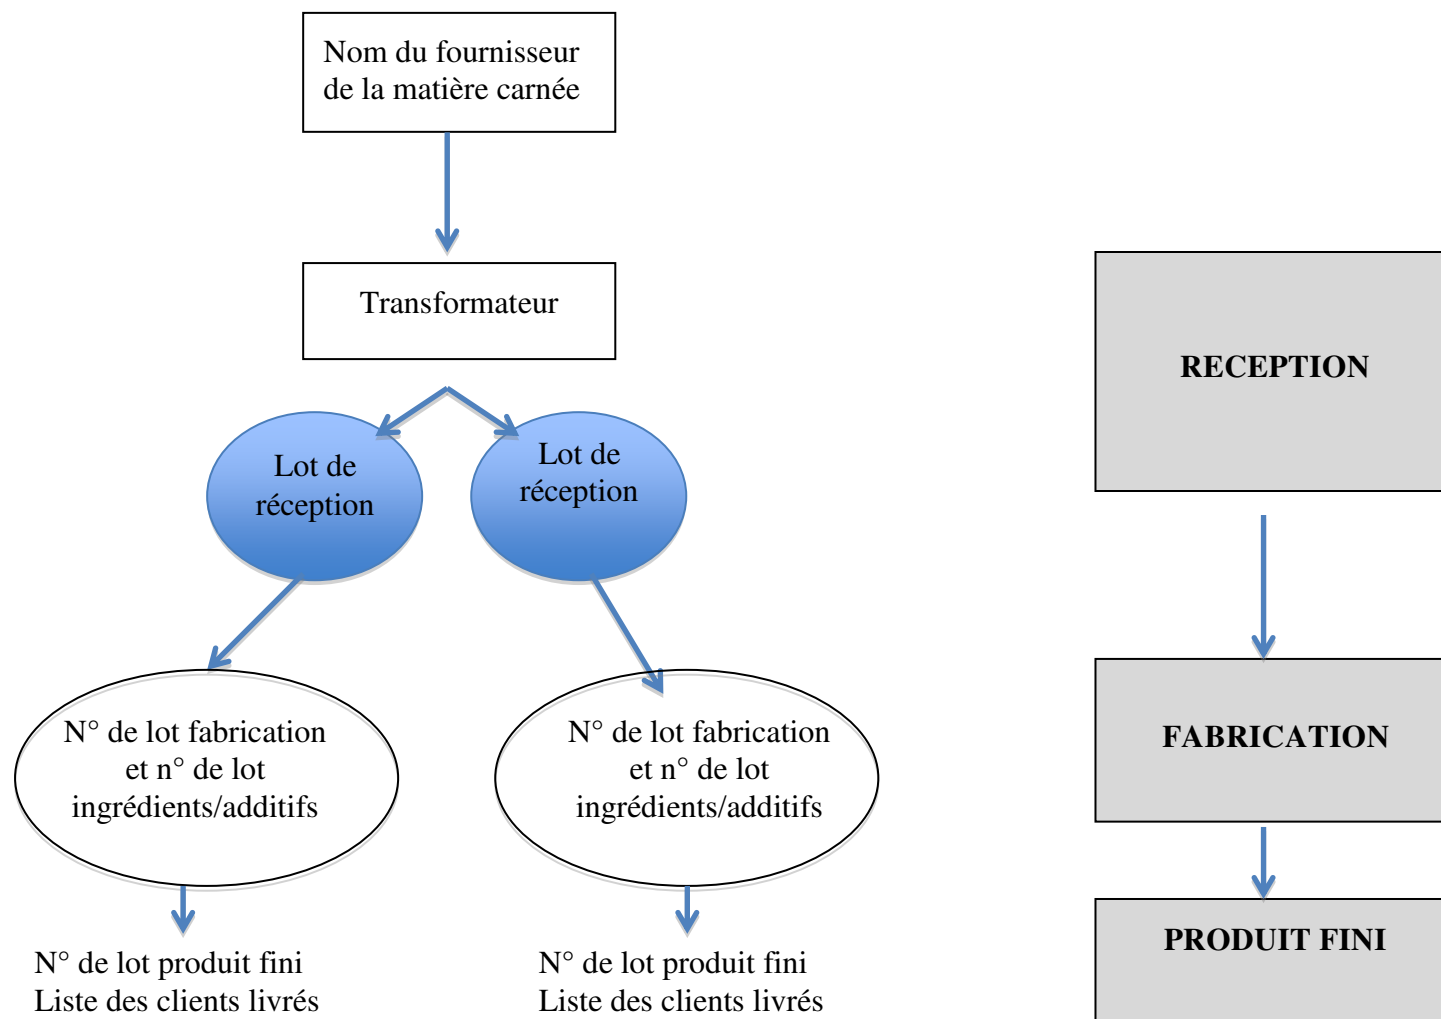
Nom du fournisseur de la matière carnée

Transformateur

Lot de réception

Lot de réception

N° de lot fabrication et n° de lot ingrédients/additifs

N° de lot fabrication et n° de lot ingrédients/additifs

N° de lot produit fini
Liste des clients livrés

N° de lot produit fini
Liste des clients livrés

RECEPTION

FABRICATION

PRODUIT FINI